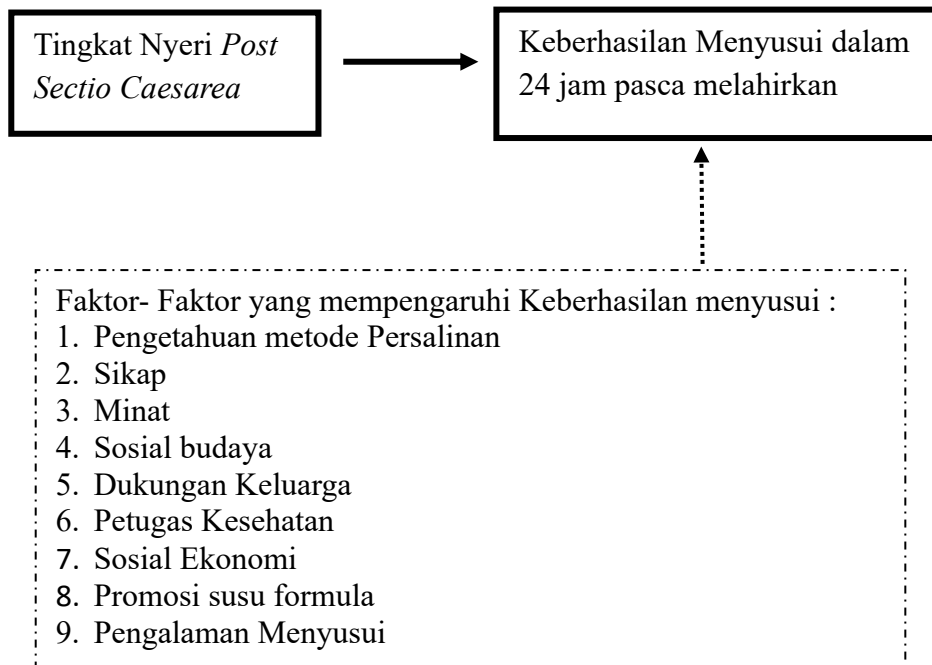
Tingkat Nyeri *Post Sectio Caesarea*

Keberhasilan Menyusui dalam 24 jam pasca melahirkan

Faktor- Faktor yang mempengaruhi Keberhasilan menyusui :
1. Pengetahuan metode Persalinan
2. Sikap
3. Minat
4. Sosial budaya
5. Dukungan Keluarga
6. Petugas Kesehatan
7. Sosial Ekonomi
8. Promosi susu formula
9. Pengalaman Menyusui